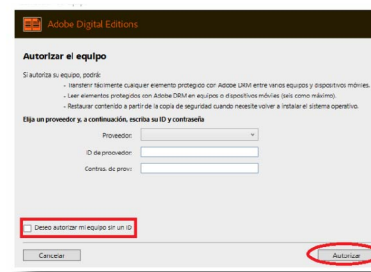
Adobe Digital Editions

Autorizar el equipo

Si autoriza su equipo, podrá:

- Transferir fácilmente cualquier elemento protegido con Adobe DRM entre varios equipos y dispositivos móviles.
- Leer elementos protegidos con Adobe DRM en equipos o dispositivos móviles (seis como máximo).
- Restaurar contenido a partir de la copia de seguridad cuando necesite volver a instalar el sistema operativo.

Elija un proveedor y, a continuación, escriba su ID y contraseña

Proveedor:

ID de proveedor:

Contras. de prov.:

Deseo autorizar mi equipo sin un ID

Cancelar

Autorizar